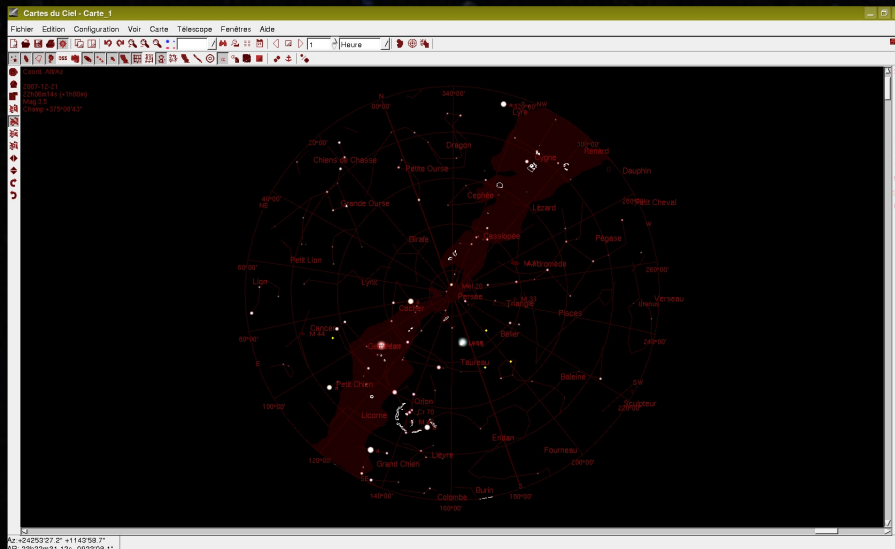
Cartes du Ciel - Carte_1

Fichier Edition Configuration Voir Carte Télescope Fenêtres Aide

1 Heure

Coord. Alt/Az
2007-12-21
20h06m14s (+1h00m)
Mag 3.5
Champ +375°00'43"

340°00'
Lyre
Cygne
Renard
Dragon
Chiens de Chasse
Petite Ourse
Dauphin
Céphée
Petit Cheval
Grande Ourse
Lézard
Pégase
Girafe
Cassiopée
Petit Lion
Andromède
Lynx
Persée
Triangle
Verseau
Lion
Cocher
Poissons
Cancer
Bélier
Gémeaux
Taureau
Petit Chien
Baleine
Sculpteur
Licorne
Orion
Eridan
Fourneau
Lièvre
Grand Chien
Colombe
Burin
120°00'
140°00'
160°00'
180°00'
200°00'
260°00'
280°00'
240°00'
100°00'
80°00'
60°00'
40°00'
20°00'

Az:+24253'27.2" +1143'58.7"
AR: 22h32m31.12s -09°23'09.1"